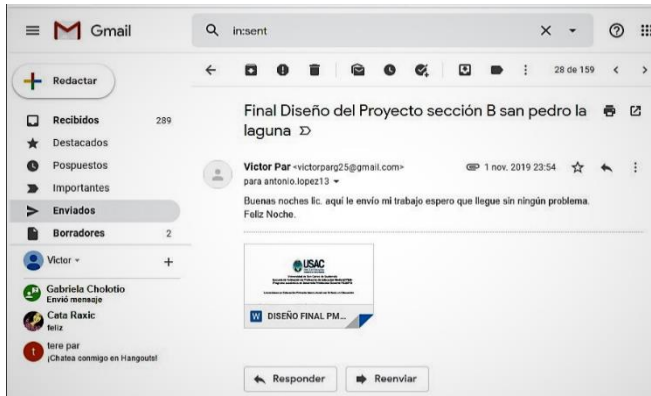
Gmail

in:sent

Redactar

Recibidos 289
Destacados
Pospuestos
Importantes
Enviados
Borradores 2

Victor

Gabriela Cholotio
Envió mensaje

Cata Raxic
feliz

tere par
¡Chatea conmigo en Hangouts!

28 de 159

Final Diseño del Proyecto sección B san pedro la laguna

Victor Par <victorparg25@gmail.com>
para antonio.lopez13

1 nov. 2019 23:54

Buenas noches lic. aqui le envío mi trabajo espero que llegue sin ningún problema.
Feliz Noche.

USAC

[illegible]

DISEÑO FINAL PM...

Responder

Reenviar